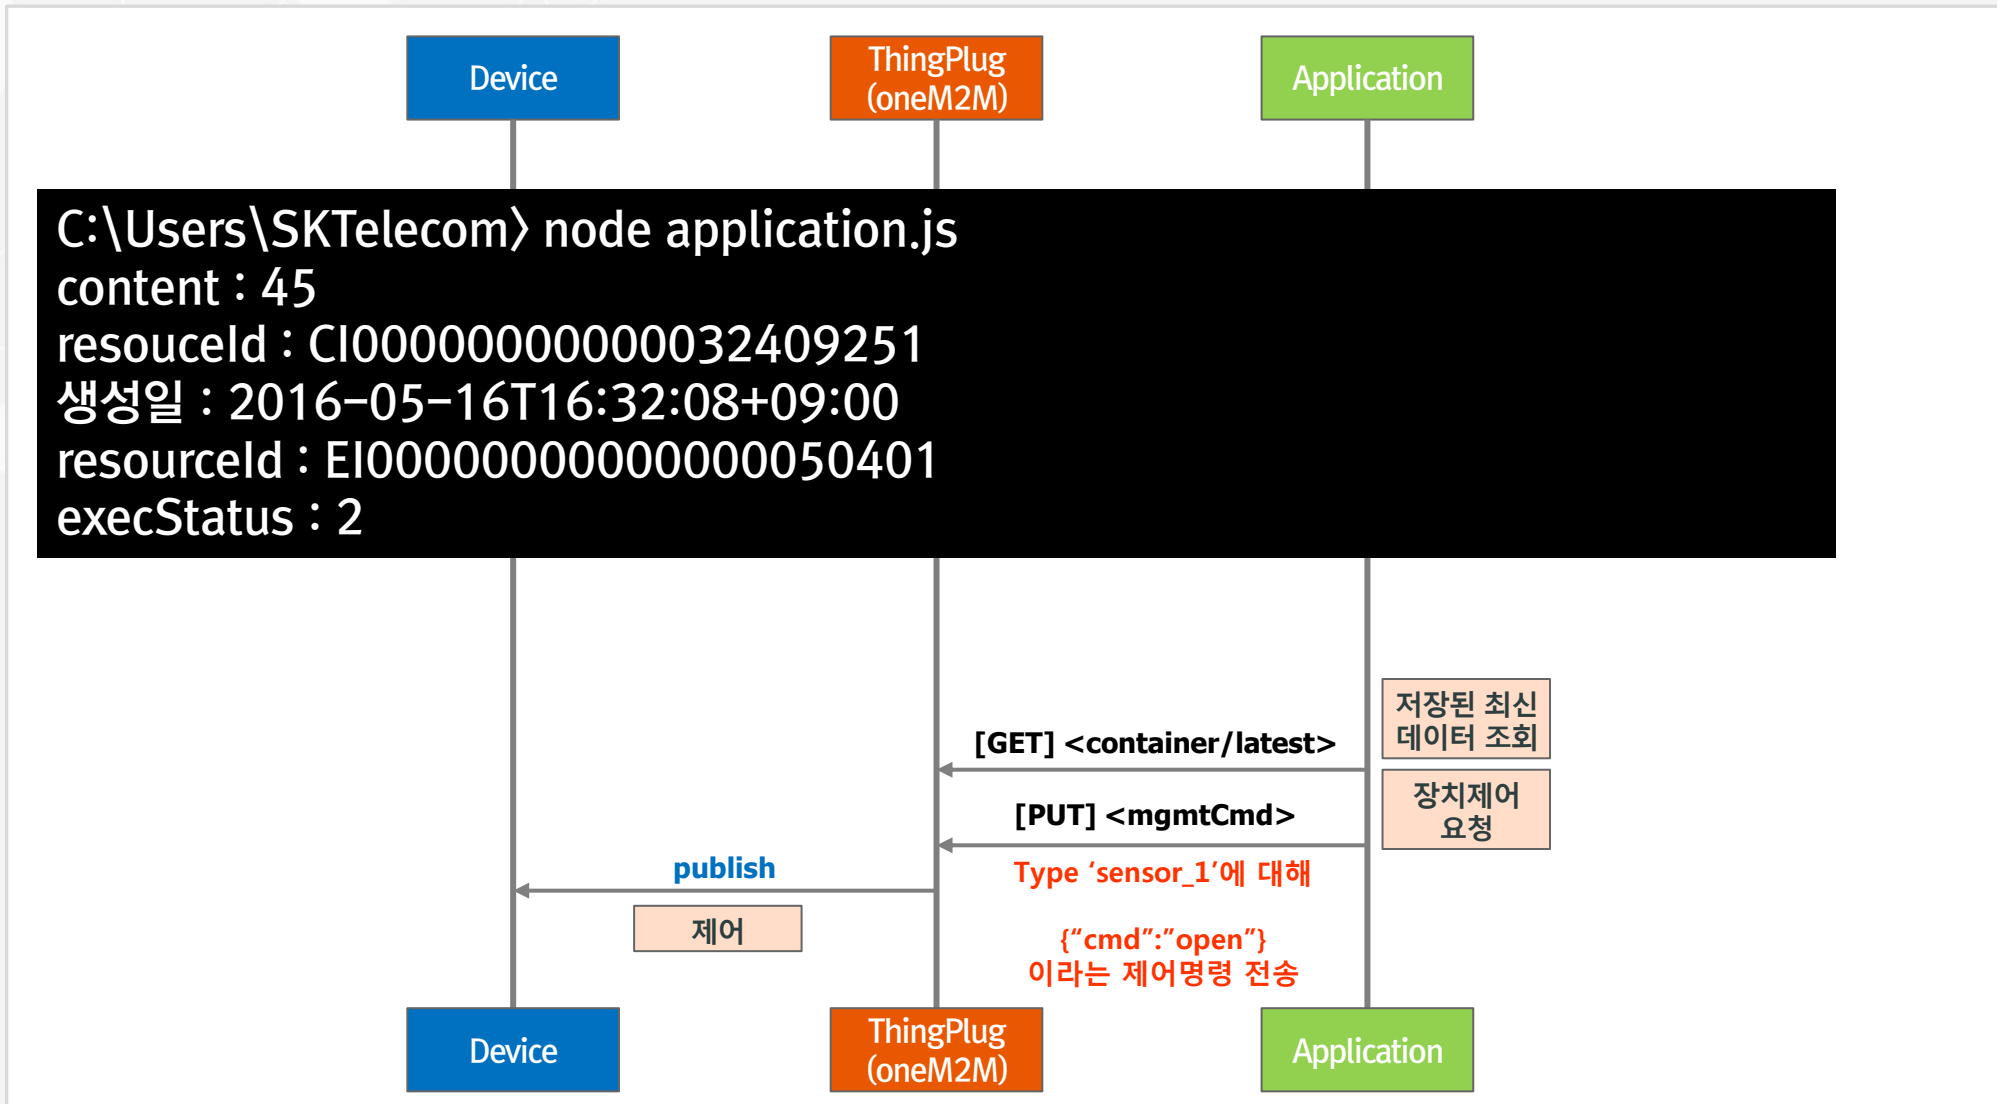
Device

ThingPlug (oneM2M)

Application

C:\Users\SKTelecom〉 node application.js
content : 45
resouceId : CI00000000000032409251
생성일 : 2016-05-16T16:32:08+09:00
resourceId : EI000000000000000050401
execStatus : 2

저장된 최신 데이터 조회

[GET] <container/latest>

장치제어 요청

[PUT] <mgmtCmd>

publish

Type ‘sensor_1’에 대해

제어

{“cmd”:”open”}
이라는 제어명령 전송

Device

ThingPlug (oneM2M)

Application